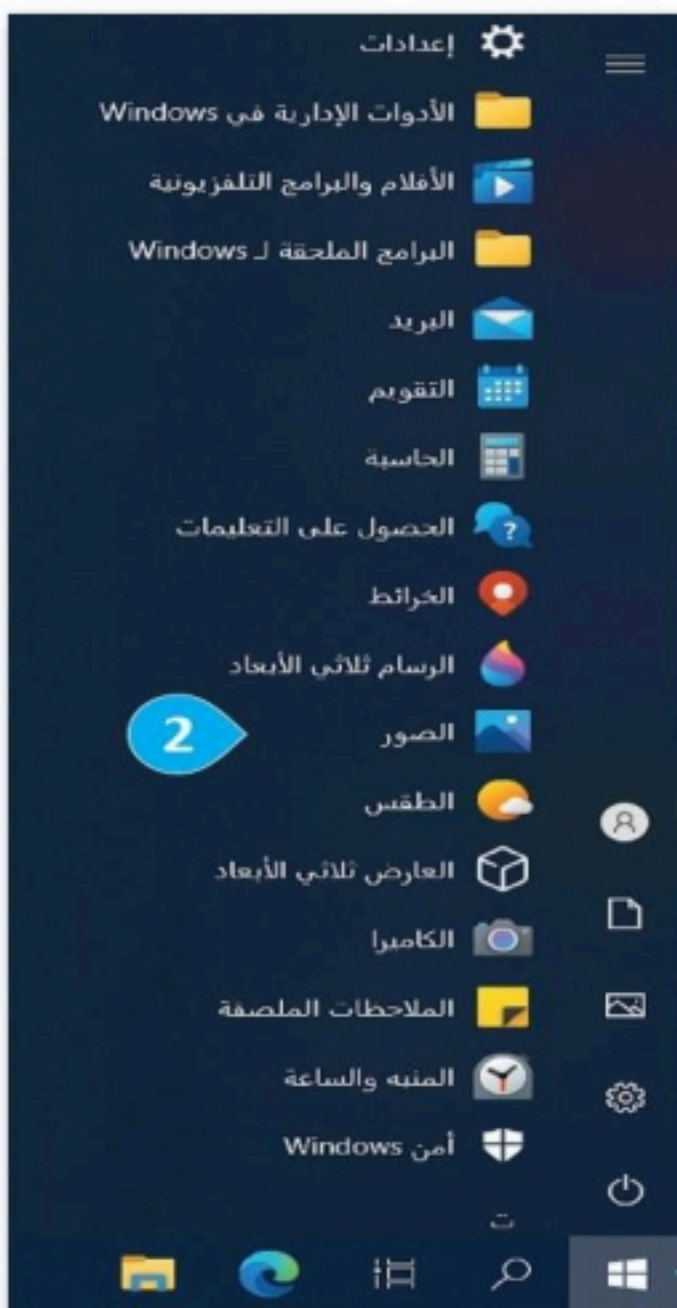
إعدادات
الأدوات الإدارية في Windows
الأفلام والبرامج التلفزيونية
البرامج الملحقة لـ Windows
البريد
التقويم
الحاسبة
الحصول على التعليمات
الخرائط
الرسام ثلاثي الأبعاد
2
الصور
الطقس
العارض ثلاثي الأبعاد
الكاميرا
الملاحظات الملصقة
المنبه والساعة
أمن Windows
ت